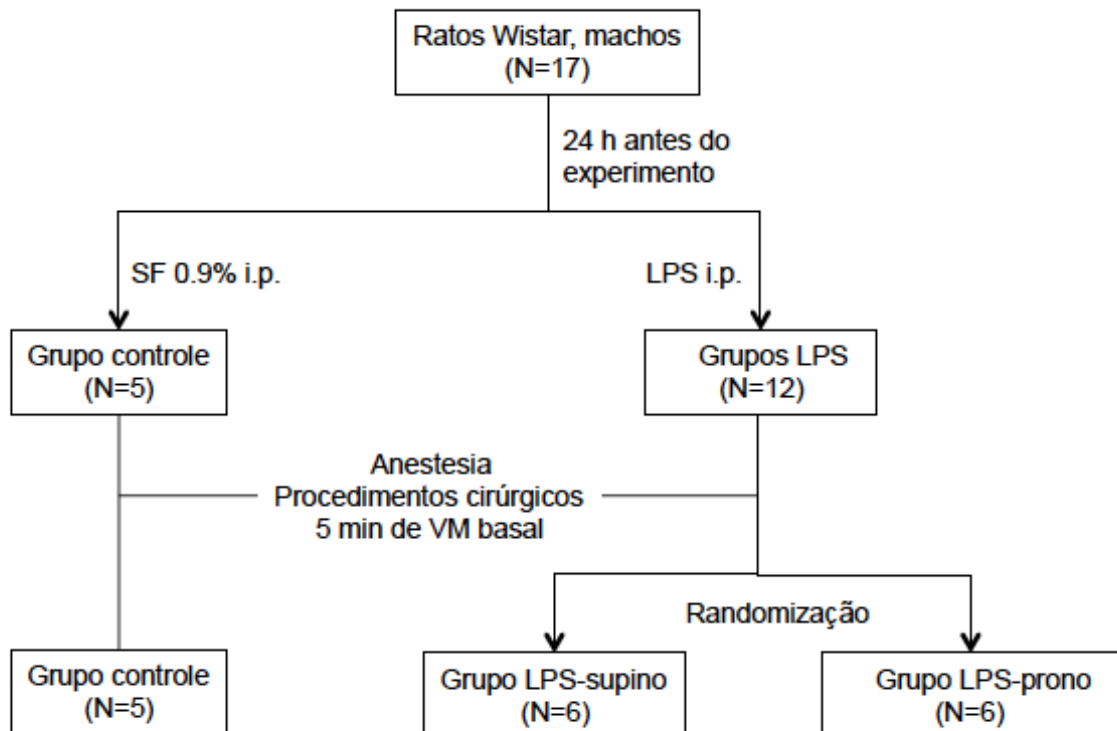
Ratos Wistar, machos
(N=17)

24 h antes do experimento

SF 0.9% i.p.

LPS i.p.

Grupo controle
(N=5)

Grupos LPS
(N=12)

Anestesia
Procedimentos cirúrgicos
5 min de VM basal

Randomização

Grupo controle
(N=5)

Grupo LPS-supino
(N=6)

Grupo LPS-prono
(N=6)